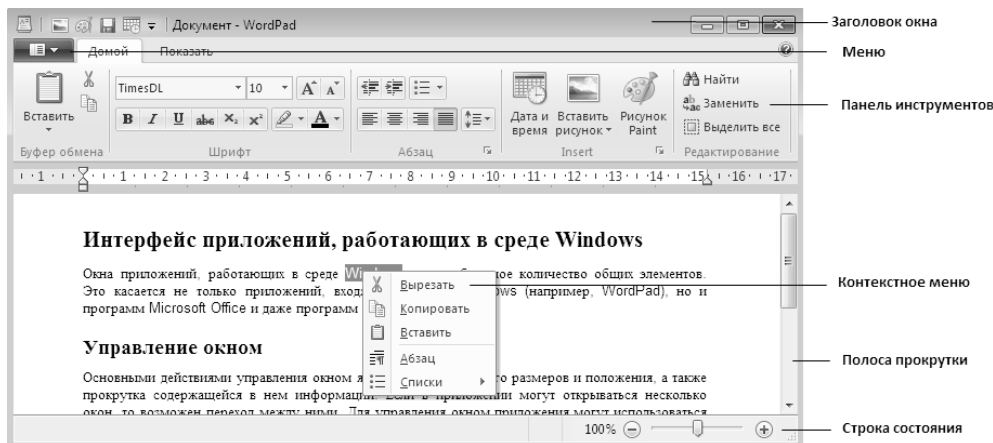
Документ - WordPad

Заголовок окна

Домой Показать

Меню

Вставить

Буфер обмена

TimesDL 10

B I U abc $x_2$ $x^2$ A

Шрифт

Абзац

Дата и время

Вставить рисунок

Рисунок Paint

Insert

Найти

Заменить

Выделить все

Редактирование

Панель инструментов

· 1 · · · 1 · · · 2 · · · 3 · · · 4 · · · 5 · · · 6 · · · 7 · · · 8 · · · 9 · · · 10 · · · 11 · · · 12 · · · 13 · · · 14 · · · 15 · · · 16 · · · 17 ·

Интерфейс приложений, работающих в среде Windows

Окна приложений, работающих в среде Win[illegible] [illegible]ое количество общих элементов. Это касается не только приложений, вход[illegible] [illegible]ows (например, WordPad), но и программ Microsoft Office и даже программ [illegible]

Вырезать

Копировать

Вставить

Абзац

Списки

Контекстное меню

Управление окном

Основными действиями управления окном я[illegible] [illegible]то размеров и положения, а также прокрутка содержащейся в нем информаци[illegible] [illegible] могут открываться несколько окон, то возможен переход между ними. Для управления окном приложения могут использоваться

Полоса прокрутки

100%

Строка состояния